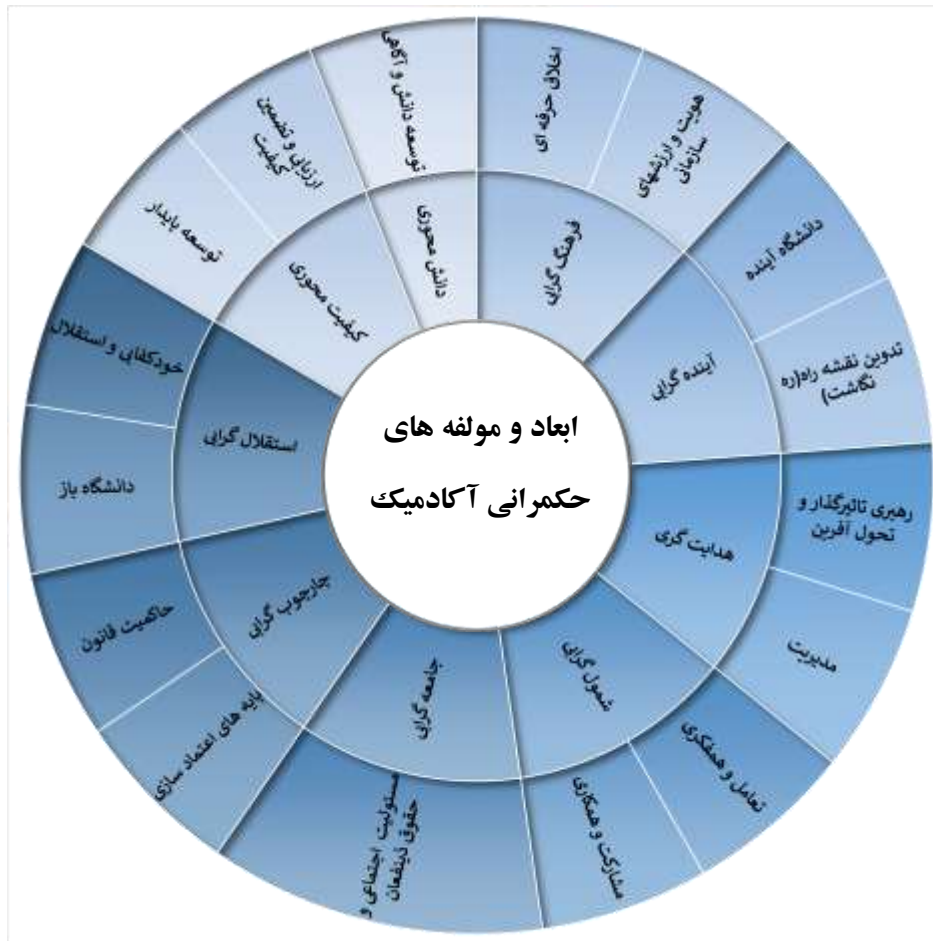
ابعاد و مولفه های حکمرانی آکادمیک

فرهنگ گرایی
اخلاق حرفه ای
هویت و ارزشهای سازمانی

آینده گرایی
دانشگاه آینده
تدوین نقشه راه(ره نگاشت)

هدایت گری
رهبری تاثیرگذار و تحول آفرین
مدیریت

شمول گرایی
تعامل و همفکری
مشارکت و همکاری

جامعه گرایی
مسئولیت اجتماعی و حقوق ذینفعان

چارچوب گرایی
پایه های اعتماد سازی
حاکمیت قانون

استقلال گرایی
دانشگاه باز
خودکفایی و استقلال

کیفیت محوری
توسعه پایدار
ارزیابی و تضمین کیفیت

دانش محوری
توسعه دانش و آگاهی